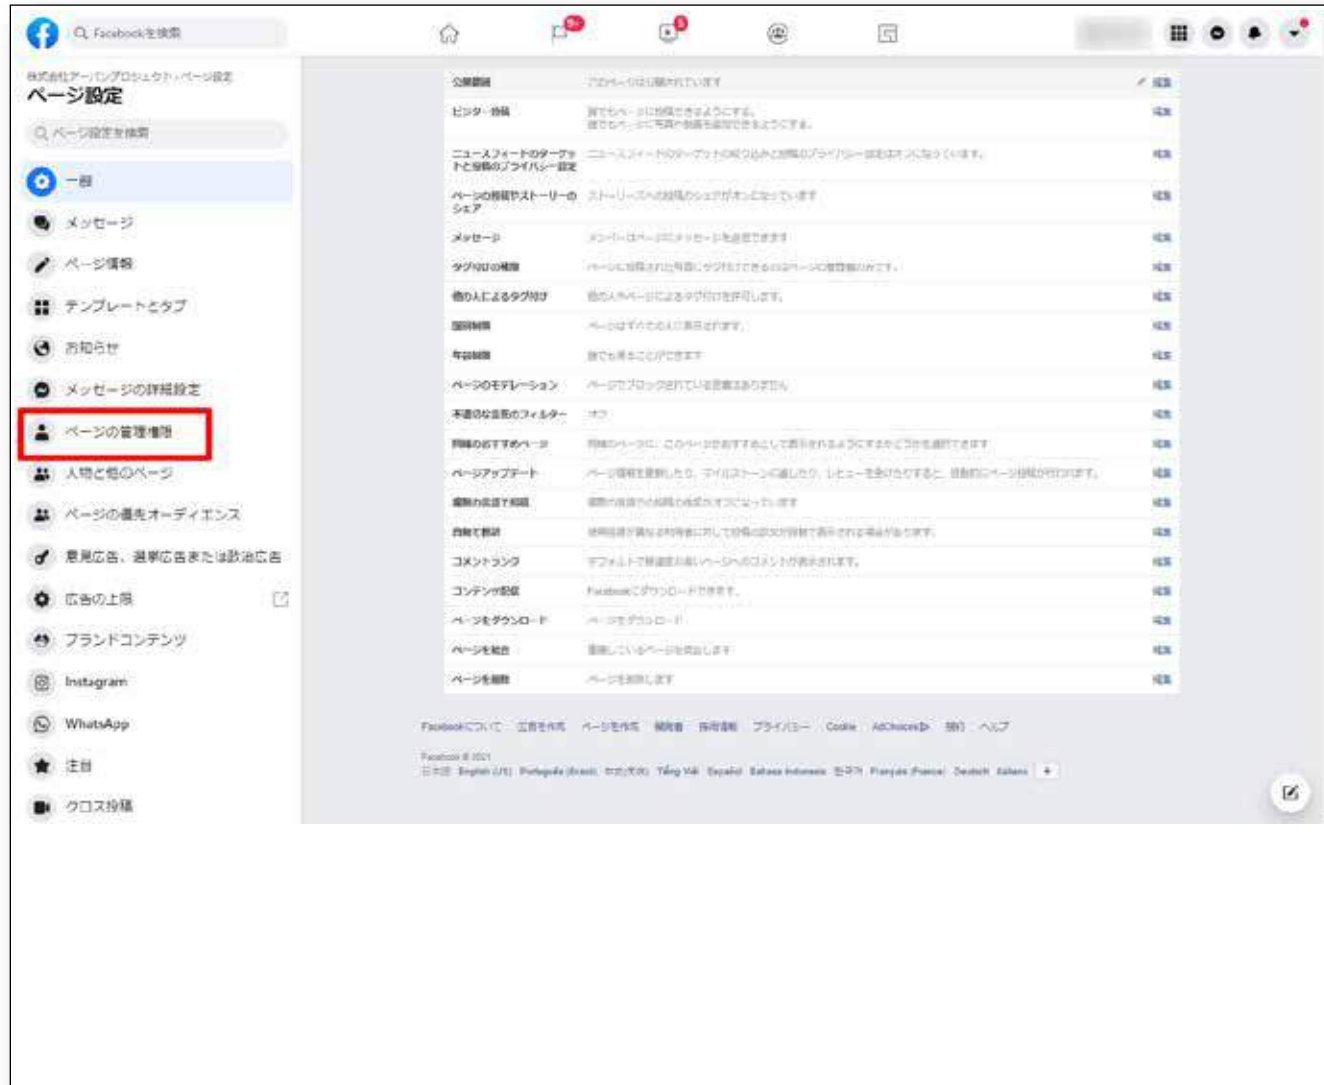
Facebookを検索

株式会社アーバンプロジェクト › ページ設定
ページ設定

ページ設定を検索

一般
メッセージ
ページ情報
テンプレートとタブ
お知らせ
メッセージの詳細設定
ページの管理権限
人物と他のページ
ページの優先オーディエンス
意見広告、選挙広告または政治広告
広告の上限
ブランドコンテンツ
Instagram
WhatsApp
注目
クロス投稿

| | | |
|---|---|---|
| 公開範囲 | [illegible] | 編集 |
| ビジター投稿 | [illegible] | 編集 |
| ニュースフィードのターゲットと投稿のプライバシー設定 | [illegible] | 編集 |
| ページの投稿やストーリーのシェア | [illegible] | 編集 |
| メッセージ | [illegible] | 編集 |
| タグ付けの権限 | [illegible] | 編集 |
| 他の人によるタグ付け | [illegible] | 編集 |
| 国別制限 | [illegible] | 編集 |
| 年齢制限 | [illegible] | 編集 |
| ページのモデレーション | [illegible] | 編集 |
| 不適切な言葉のフィルター | オフ | 編集 |
| 同様のおすすめページ | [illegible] | 編集 |
| ページアップデート | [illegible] | 編集 |
| 複数の言語で投稿 | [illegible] | 編集 |
| 自動で翻訳 | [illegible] | 編集 |
| コメントランク | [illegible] | 編集 |
| コンテンツ配信 | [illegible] | 編集 |
| ページをダウンロード | ページをダウンロード | 編集 |
| ページを統合 | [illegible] | 編集 |
| ページを削除 | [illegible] | 編集 |

Facebookについて 広告を作成 ページを作成 開発者 求人情報 プライバシー Cookie AdChoices 規約 ヘルプ
Facebook © 2021
日本語 English (US) Português (Brasil) 中文(简体) Tiếng Việt Español Bahasa Indonesia 한국어 Français (France) Deutsch Italiano +